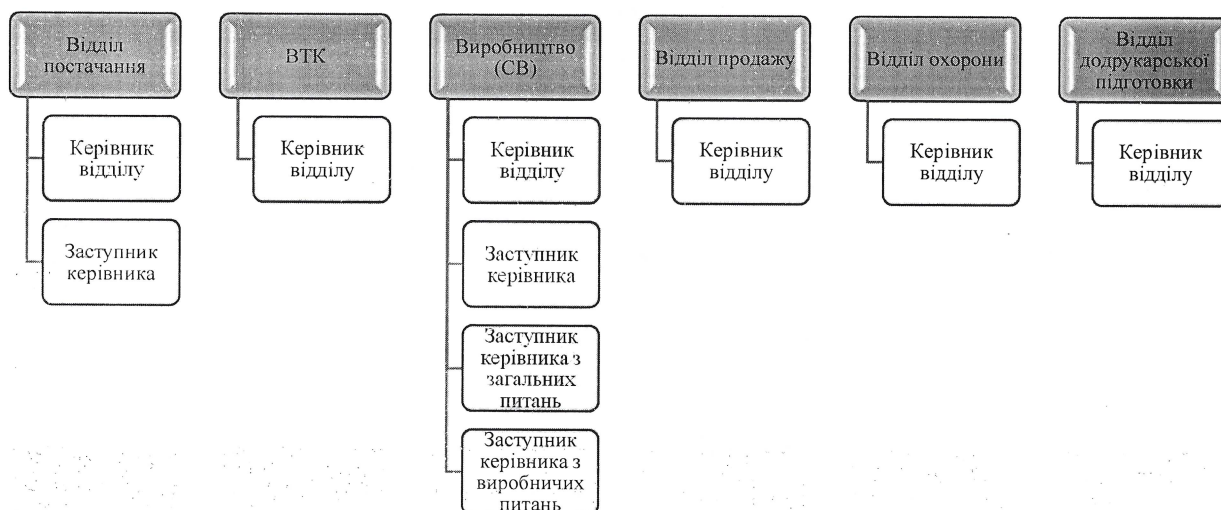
Відділ постачання

Керівник відділу

Заступник керівника

ВТК

Керівник відділу

Виробництво (СВ)

Керівник відділу

Заступник керівника

Заступник керівника з загальних питань

Заступник керівника з виробничих питань

Відділ продажу

Керівник відділу

Відділ охорони

Керівник відділу

Відділ додрукарської підготовки

Керівник відділу